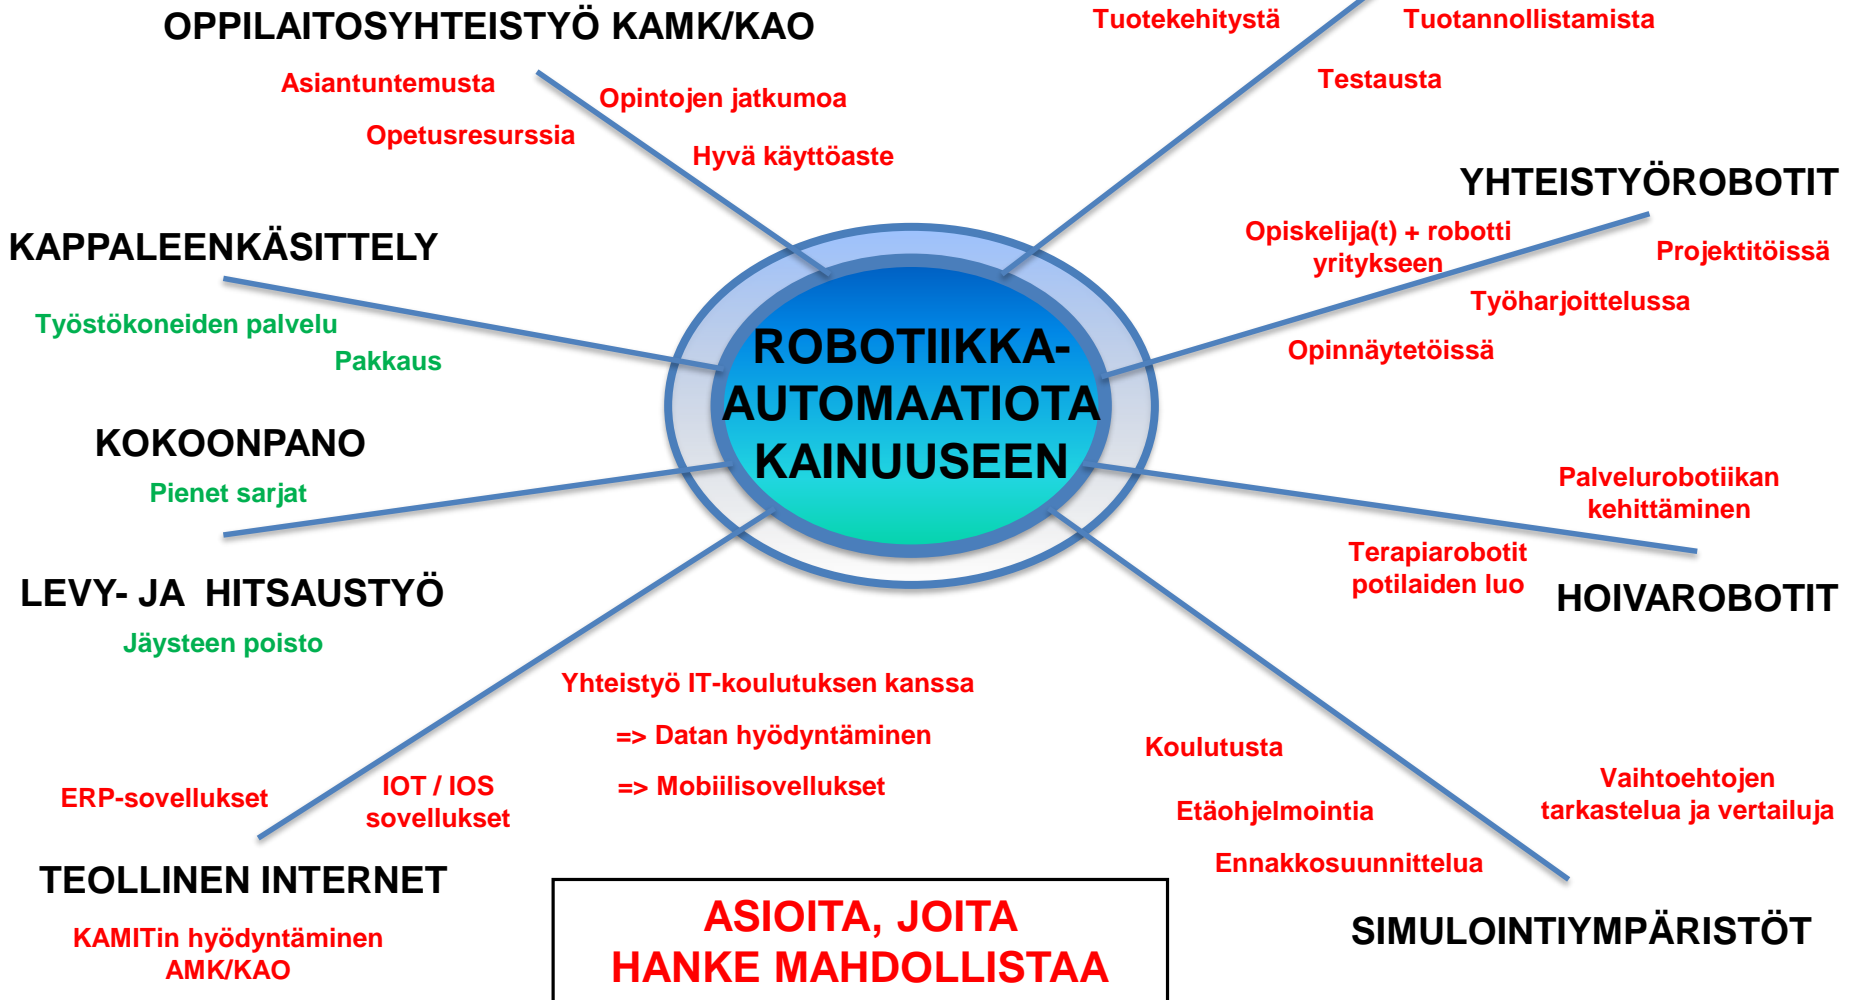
ROBOTIIKKA-AUTOMAATIOTA KAINUUSEEN

OPPILAITOSYHTEISTYÖ KAMK/KAO
Asiantuntemusta
Opintojen jatkumoa
Opetusresurssia
Hyvä käyttöaste

Tuotekehitystä
Tuotannollistamista
Testausta

YHTEISTYÖROBOTIT
Opiskelija(t) + robotti yritykseen
Projektitöissä
Työharjoittelussa
Opinnäytetöissä

KAPPALEENKÄSITTELY
Työstökoneiden palvelu
Pakkaus

KOKOONPANO
Pienet sarjat

LEVY- JA HITSAUSTYÖ
Jäysteen poisto

Palvelurobotiikan kehittäminen
Terapiarobotit potilaiden luo
HOIVAROBOTIT

Yhteistyö IT-koulutuksen kanssa
=> Datan hyödyntäminen
=> Mobiilisovellukset

ERP-sovellukset
IOT / IOS sovellukset
TEOLLINEN INTERNET
KAMITin hyödyntäminen AMK/KAO

Koulutusta
Etäohjelmointia
Ennakkosuunnittelua
Vaihtoehtojen tarkastelua ja vertailuja
SIMULOINTIYMPÄRISTÖT

ASIOITA, JOITA HANKE MAHDOLLISTAA